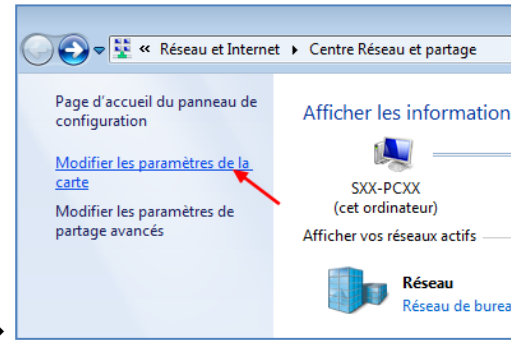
« Réseau et Internet ▸ Centre Réseau et partage

Page d'accueil du panneau de configuration

Modifier les paramètres de la carte

Modifier les paramètres de partage avancés

Afficher les information

SXX-PCXX
(cet ordinateur)

Afficher vos réseaux actifs

Réseau
Réseau de burea